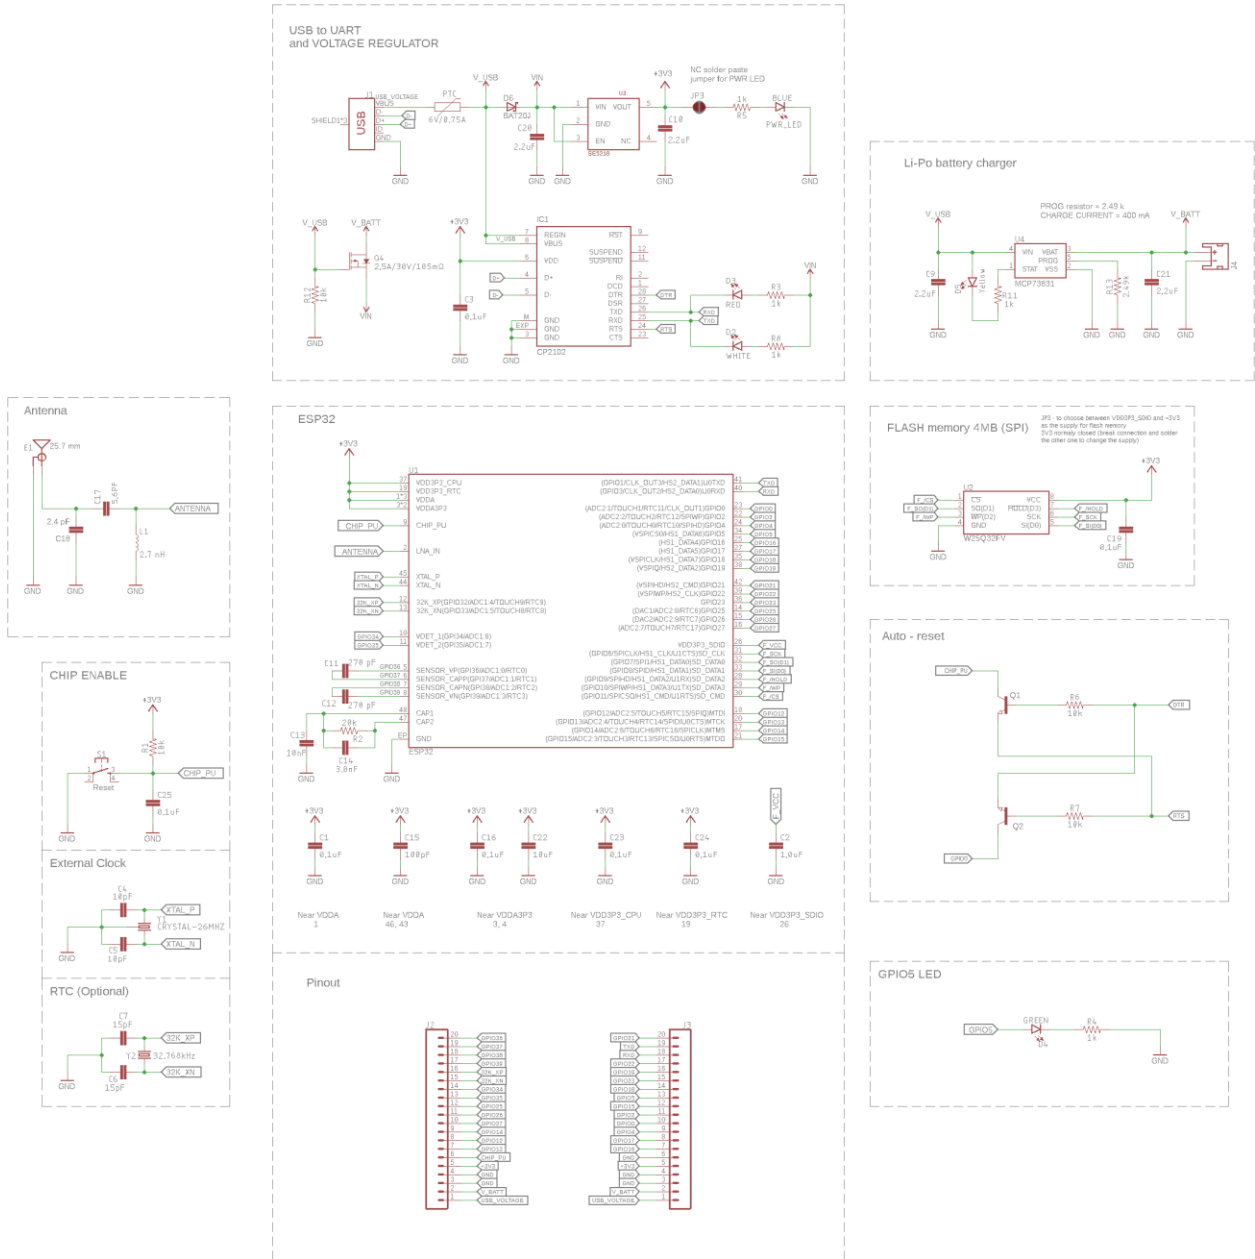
USB to UART
and VOLTAGE REGULATOR

V_USB VIN +3V3
NC solder paste jumper for PWR LED
J1 USB_VOLTAGE
USB
SHIELD1*3
VBUS D- D+ ID GND
PTC
6V/0,75A
D6
BAT20J
C20
2.2uF
U3
VIN VOUT
GND
EN NC
C10
2.2uF
JP3
1k
R5
BLUE
PWR_LED
GND GND GND GND GND

V_USB V_BATT +3V3
Q4
2.5A/30V/105mΩ
R12
10k
VIN
GND
IC1
REGIN
VBUS
VDD
D+
D-
GND
GND
GND
RST
SUSPEND
SUSPEND
RI
DCD
DTR
DSR
TXD
RXD
RTS
CTS
C3
0,1uF
CP2102
GND GND
D3 RED R3 1k
D2 WHITE R8 1k
DTR RXD TXD RTS
VIN

Li-Po battery charger
PROG resistor = 2.49 k
CHARGE CURRENT = 400 mA
V_USB V_BATT
U4
VIN VBAT
PROG
STAT VSS
MCP73831
C9
2.2uF
D5
Yellow
R11
1k
R13
2.49k
C21
2.2uF
J4
GND GND GND GND GND

Antenna
E1 25.7 mm
C17
5,6PF
ANTENNA
2.4 pF
C18
L1
2.7 nH
GND GND GND

ESP32
+3V3
U1
VDD3P3_CPU
VDD3P3_RTC
VDDA
VDD3P3
CHIP_PU
CHIP_PU
ANTENNA
LNA_IN
XTAL_P
XTAL_N
XTAL_P
XTAL_N
32K_XP
32K_XN
32K_XP(GPIO32/ADC1:4/TOUCH9/RTC9)
32K_XN(GPIO33/ADC1:5/TOUCH8/RTC8)
GPIO34
GPIO35
VDET_1(GPI34/ADC1:6)
VDET_2(GPI35/ADC1:7)
C11 270 pF
GPIO36
GPIO37
GPIO38
GPIO39
SENSOR_VP(GPI36/ADC1:0/RTC0)
SENSOR_CAPP(GPI37/ADC1:1/RTC1)
SENSOR_CAPN(GPI38/ADC1:2/RTC2)
SENSOR_VN(GPI39/ADC1:3/RTC3)
C12 270 pF
20k
R2
CAP1
CAP2
GND
EP
C13
10nF
C14
3.3nF
ESP32
GND GND
(GPIO1/CLK_OUT3/HS2_DATA1/U0TXD
(GPIO3/CLK_OUT2/HS2_DATA0/U0RXD
(ADC2:1/TOUCH1/RTC11/CLK_OUT1)GPIO0
(ADC2:2/TOUCH2/RTC12/SPIWP)GPIO2
(ADC2:0/TOUCH0/RTC10/HS2_DATA1)GPIO4
(VSPICS0/HS1_DATA6)GPIO5
(HS1_DATA4)GPIO16
(HS1_DATA5)GPIO17
(VSPICLK/HS1_DATA7)GPIO18
(VSPIQ/HS2_DATA2)GPIO19
(VSPIHD/HS2_CMD)GPIO21
(VSPIWP/HS2_CLK)GPIO22
GPIO23
(DAC1/ADC2:8/RTC8)GPIO25
(DAC2/ADC2:9/RTC7)GPIO26
(ADC2:7/TOUCH7/RTC17)GPIO27
VDD3P3_SDIO
(GPIO6/SPICLK/HS1_CLK/U1CTS)SD_CLK
(GPIO7/SPIQ/HS1_DATA0)SD_DATA0
(GPIO8/SPID/HS1_DATA1)SD_DATA1
(GPIO9/SPIHD/HS1_DATA2/U1RXD)SD_DATA2
(GPIO10/SPIWP/HS1_DATA3/U1TXD)SD_DATA3
(GPIO11/SPICS0/HS1_CMD/U1RTS)SD_CMD
(GPIO12/ADC2:5/TOUCH5/RTC15/SPIQ)MTDI
(GPIO13/ADC2:4/TOUCH4/RTC14/SPID/U0RTS)MTCK
(GPIO14/ADC2:6/TOUCH6/RTC16/SPICLK)MTMS
(GPIO15/ADC2:3/TOUCH3/RTC13/SPICS0/U0RTS)MTDO
TXD RXD GPIO0 GPIO2 GPIO4 GPIO5 GPIO16 GPIO17 GPIO18 GPIO19 GPIO21 GPIO22 GPIO23 GPIO25 GPIO26 GPIO27 F_VCC F_SCK F_SIO(0) F_SIO(1) F_HOLD F_WP F_CS GPIO12 GPIO13 GPIO14 GPIO15

+3V3 C1 0,1uF GND Near VDDA 1
+3V3 C15 100pF GND Near VDDA 46, 43
+3V3 C16 0,1uF GND
+3V3 C22 10uF GND Near VDDA3P3 3, 4
+3V3 C23 0,1uF GND Near VDD3P3_CPU 37
+3V3 C24 0,1uF GND Near VDD3P3_RTC 19
F_VCC C2 1,0uF GND Near VDD3P3_SDIO 26

FLASH memory 4MB (SPI)
JP3 - to choose between VDD3P3_SDIO and +3V3 as the supply for flash memory
3V3 normaly closed (break connection and solder the other one to change the supply)
+3V3
U2
CS
SO(D1)
WP(D2)
GND
VCC
HOLD(D3)
SCK
SI(D0)
W25Q32FV
F_CS F_SIO(1) F_WP F_HOLD F_SCK F_SIO(0)
C19
0,1uF
GND GND

CHIP ENABLE
+3V3
S1
Reset
R1
10k
CHIP_PU
C25
0,1uF
GND GND

External Clock
C4
10pF
XTAL_P
Y1
CRYSTAL-26MHZ
XTAL_N
C5
10pF
GND

RTC (Optional)
C7
15pF
32K_XP
Y2
32.768kHz
32K_XN
C6
15pF
GND

Auto - reset
CHIP_PU
Q1
R6
10k
DTR
R7
10k
RTS
Q2
GPIO0

GPIO5 LED
GPIO5
GREEN
D4
R4
1k
GND

Pinout
J2
20 GPIO26
19 GPIO37
18 GPIO38
17 GPIO39
16 32K_XP
15 32K_XN
14 GPIO34
13 GPIO35
12 GPIO25
11 GPIO26
10 GPIO27
9 GPIO14
8 GPIO12
7 GPIO13
6 CHIP_PU
5 +3V3
4 GND
3 GND
2 V_BATT
1 USB_VOLTAGE
J3
GPIO21 20
TXD 19
RXD 18
GPIO22 17
GPIO19 16
GPIO23 15
GPIO18 14
GPIO5 13
GPIO15 12
GPIO0 11
GPIO2 10
GPIO4 9
GPIO17 8
GPIO16 7
GND 6
+3V3 5
GND 4
GND 3
V_BATT 2
USB_VOLTAGE 1